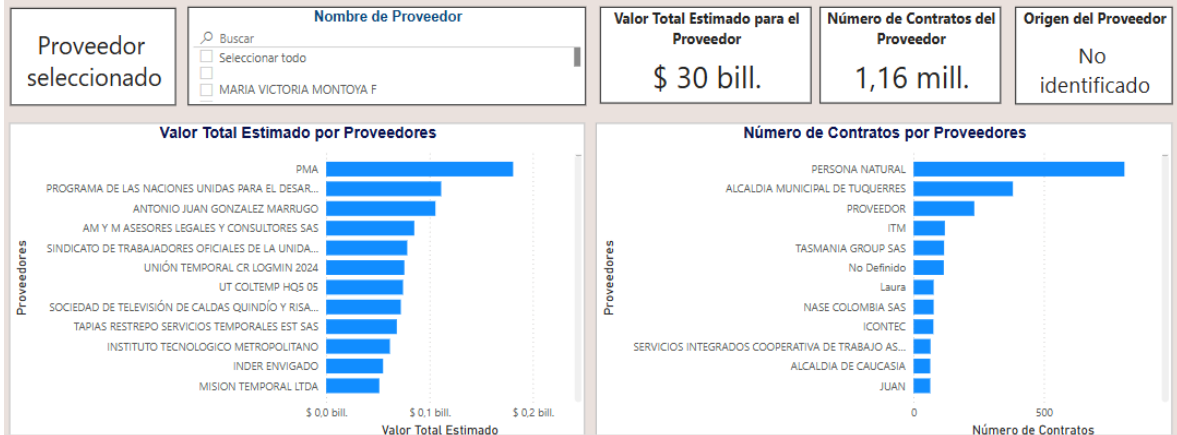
Proveedor seleccionado

Nombre de Proveedor
Buscar
Seleccionar todo

MARIA VICTORIA MONTOYA F

Valor Total Estimado para el Proveedor
$ 30 bill.

Número de Contratos del Proveedor
1,16 mill.

Origen del Proveedor
No identificado

Valor Total Estimado por Proveedores

Proveedores
PMA
PROGRAMA DE LAS NACIONES UNIDAS PARA EL DESAR...
ANTONIO JUAN GONZALEZ MARRUGO
AM Y M ASESORES LEGALES Y CONSULTORES SAS
SINDICATO DE TRABAJADORES OFICIALES DE LA UNIDA...
UNIÓN TEMPORAL CR LOGMIN 2024
UT COLTEMP HQ5 05
SOCIEDAD DE TELEVISIÓN DE CALDAS QUINDÍO Y RISA...
TAPIAS RESTREPO SERVICIOS TEMPORALES EST SAS
INSTITUTO TECNOLOGICO METROPOLITANO
INDER ENVIGADO
MISION TEMPORAL LTDA

$ 0,0 bill.
$ 0,1 bill.
$ 0,2 bill.
Valor Total Estimado

Número de Contratos por Proveedores

Proveedores
PERSONA NATURAL
ALCALDIA MUNICIPAL DE TUQUERRES
PROVEEDOR
ITM
TASMANIA GROUP SAS
No Definido
Laura
NASE COLOMBIA SAS
ICONTEC
SERVICIOS INTEGRADOS COOPERATIVA DE TRABAJO AS...
ALCALDIA DE CAUCASIA
JUAN

0
500
Número de Contratos